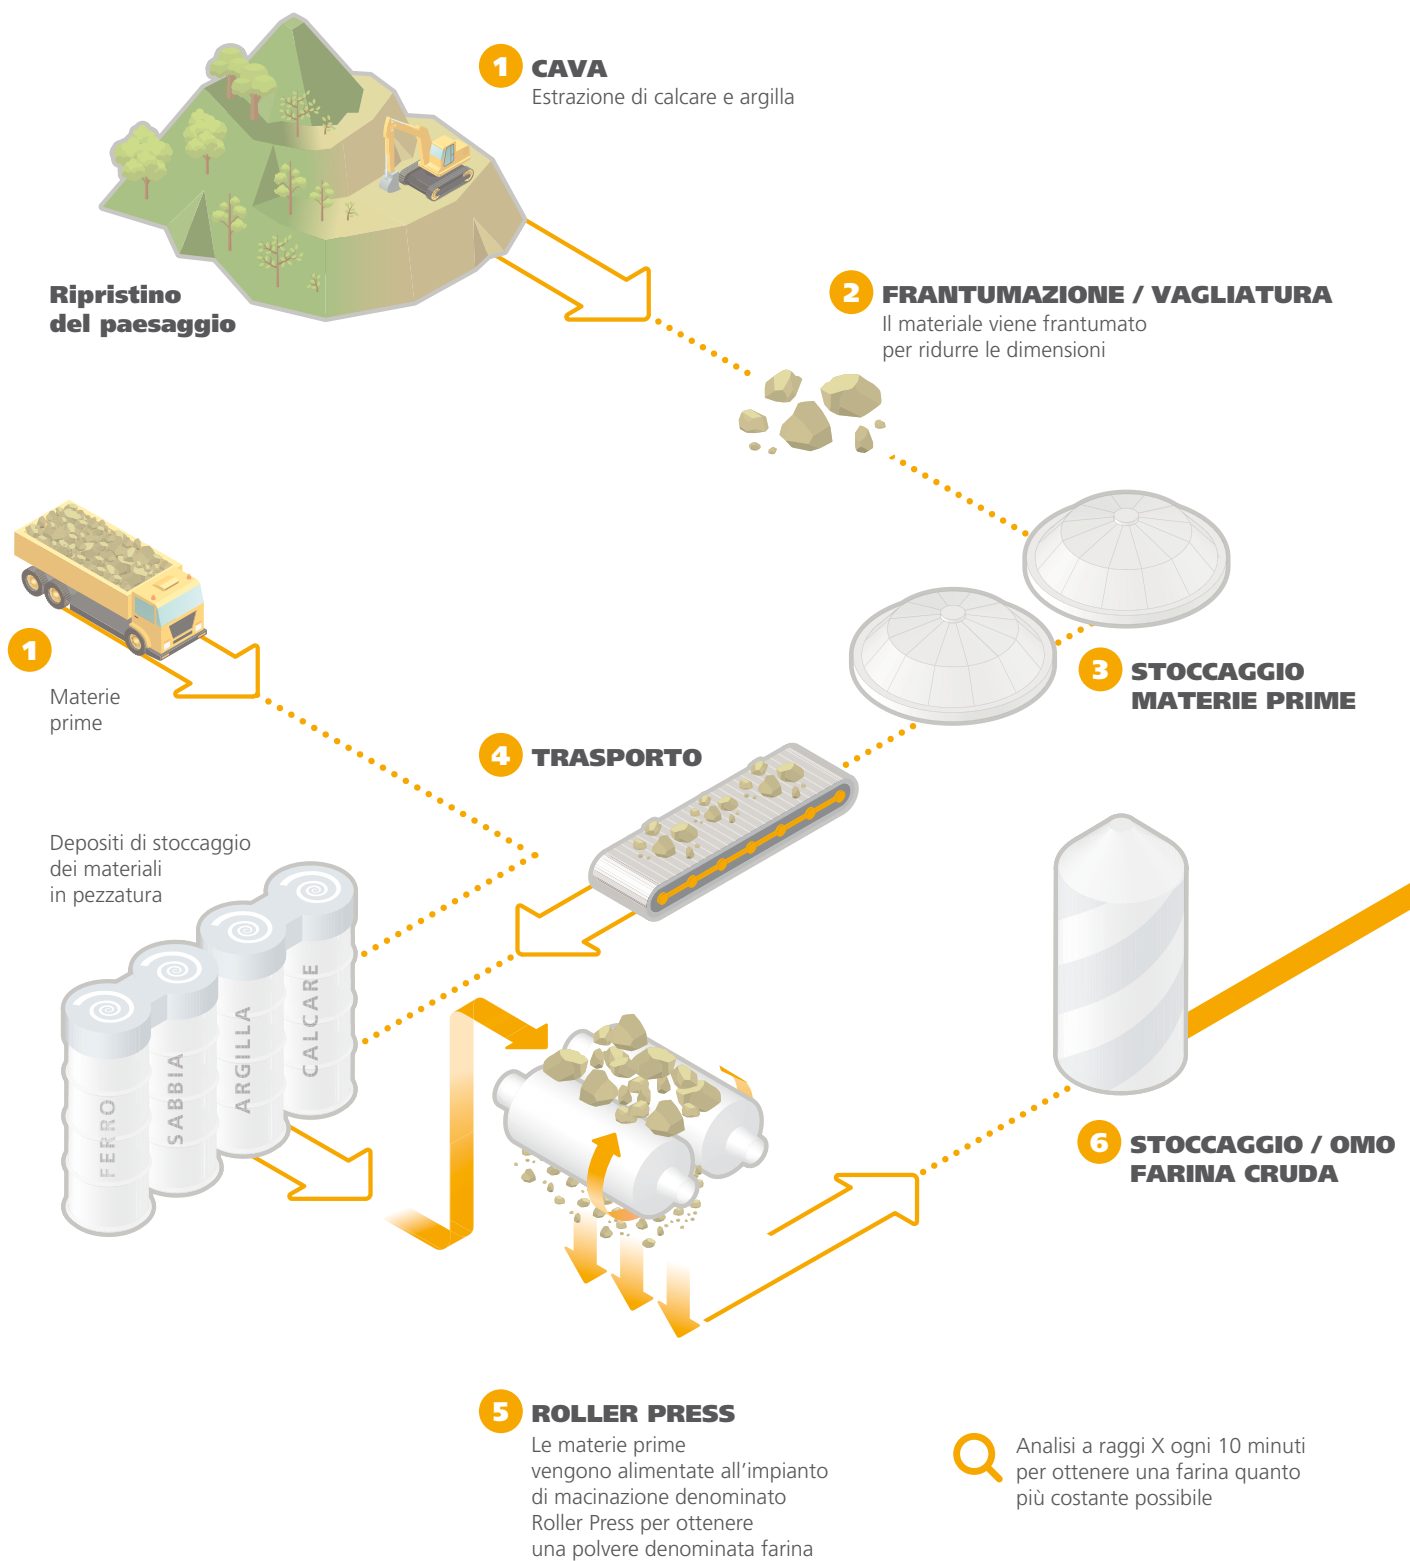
1 CAVA
Estrazione di calcare e argilla

Ripristino del paesaggio

2 FRANTUMAZIONE / VAGLIATURA
Il materiale viene frantumato per ridurre le dimensioni

1
Materie prime

3 STOCCAGGIO MATERIE PRIME

4 TRASPORTO

Depositi di stoccaggio dei materiali in pezzatura

CALCARE
ARGILLA
SABBIA
FERRO

6 STOCCAGGIO / OMO FARINA CRUDA

5 ROLLER PRESS
Le materie prime vengono alimentate all'impianto di macinazione denominato Roller Press per ottenere una polvere denominata farina

Analisi a raggi X ogni 10 minuti per ottenere una farina quanto più costante possibile